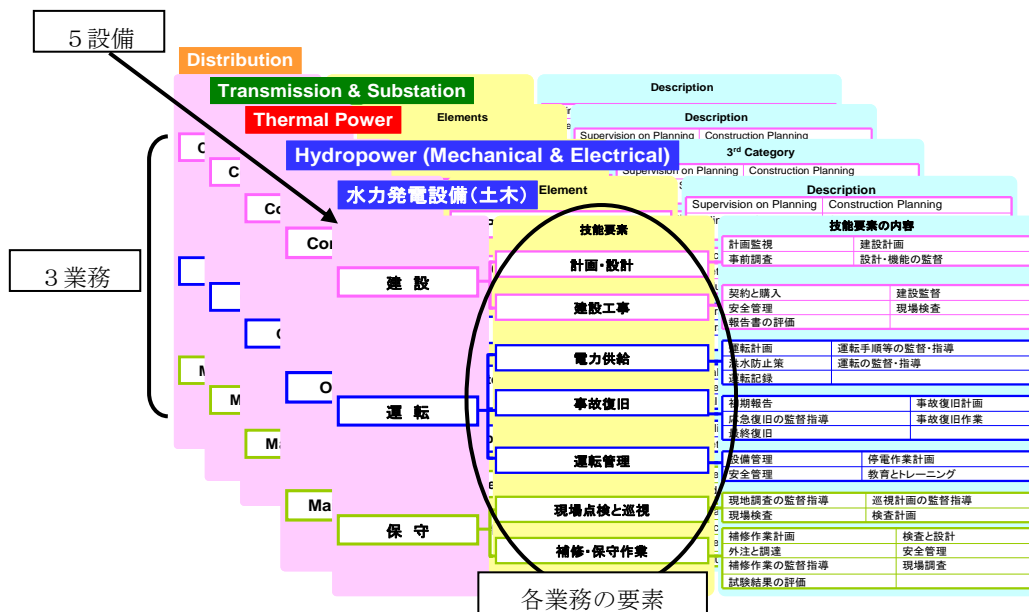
５設備

Distribution

Transmission & Substation

Thermal Power

Hydropower (Mechanical & Electrical)

水力発電設備（土木）

３業務

Description

Elements

Description

Supervision on Planning | Construction Planning

3rd Category

Supervision on Planning | Construction Planning

Element

Description

Supervision on Planning | Construction Planning

C

C

Co

Con

C

O

M

M

Ma

Ma

建　設

運　転

保　守

技能要素

計画・設計

建設工事

電力供給

事故復旧

運転管理

現場点検と巡視

補修・保守作業

技能要素の内容

| 計画監視 | 建設計画 |
|---|---|
| 事前調査 | 設計・機能の監督 |

| 契約と購入 | 建設監督 |
|---|---|
| 安全管理 | 現場検査 |
| 報告書の評価 | |

| 運転計画 | 運転手順等の監督・指導 |
|---|---|
| 洪水防止策 | 運転の監督・指導 |
| 運転記録 | |

| 初期報告 | 事故復旧計画 |
|---|---|
| 応急復旧の監督指導 | 事故復旧作業 |
| 最終復旧 | |

| 設備管理 | 停電作業計画 |
|---|---|
| 安全管理 | 教育とトレーニング |

| 現地調査の監督指導 | 巡視計画の監督指導 |
|---|---|
| 現場検査 | 検査計画 |

| 補修作業計画 | 検査と設計 |
|---|---|
| 外注と調達 | 安全管理 |
| 補修作業の監督指導 | 現場調査 |
| 試験結果の評価 | |

各業務の要素